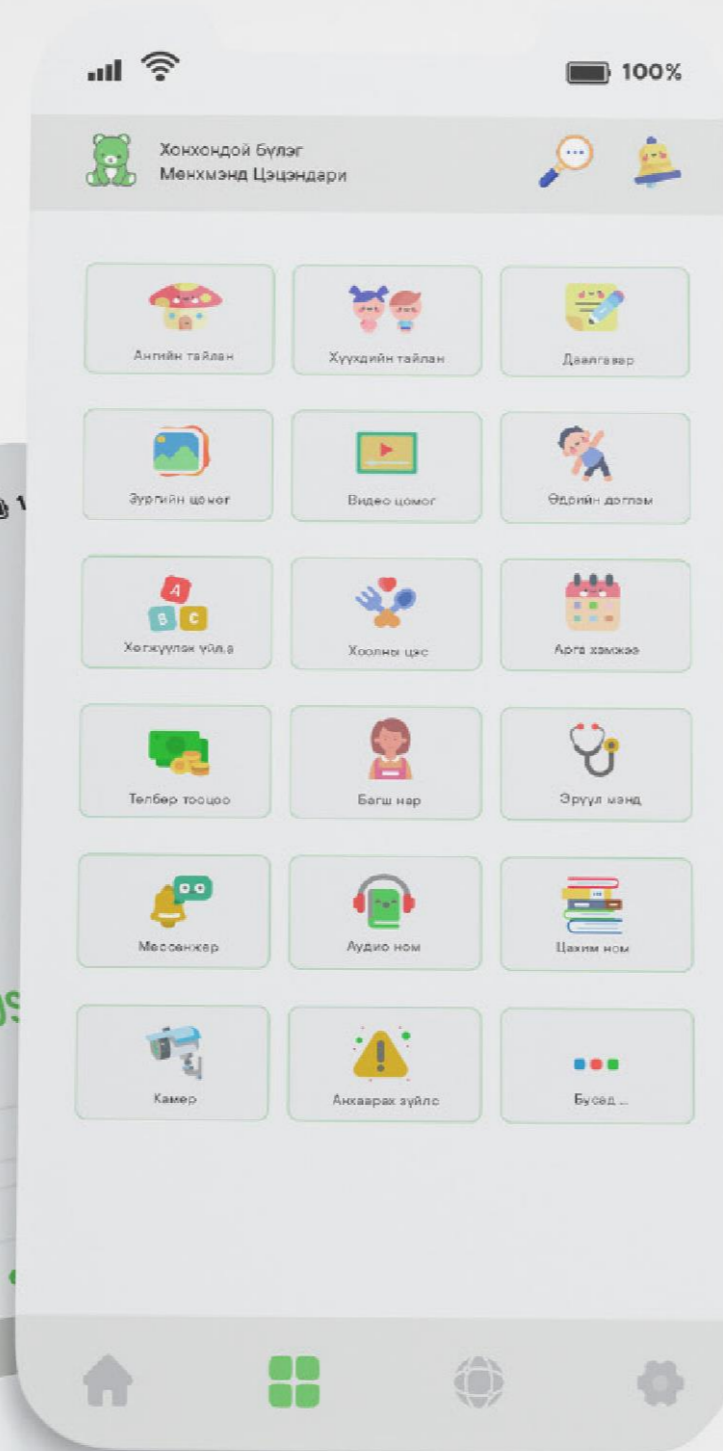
100%

Хонхондой бүлэг
Менхмэнд Цэцэндари

Ангийн тайлан

Хүүхдийн тайлан

Даалгавар

Зургийн цомог

Видео цомог

Өдрийн дэглэм

A B C

Хөгжүүлэх үйл.а

Хоолны цэс

Арга хэмжээ

Төлбөр тооцоо

Багш нар

Эрүүл мэнд

Мессенжер

Аудио ном

Цахим ном

Камер

Анхаарах зүйлс

Бусад ...